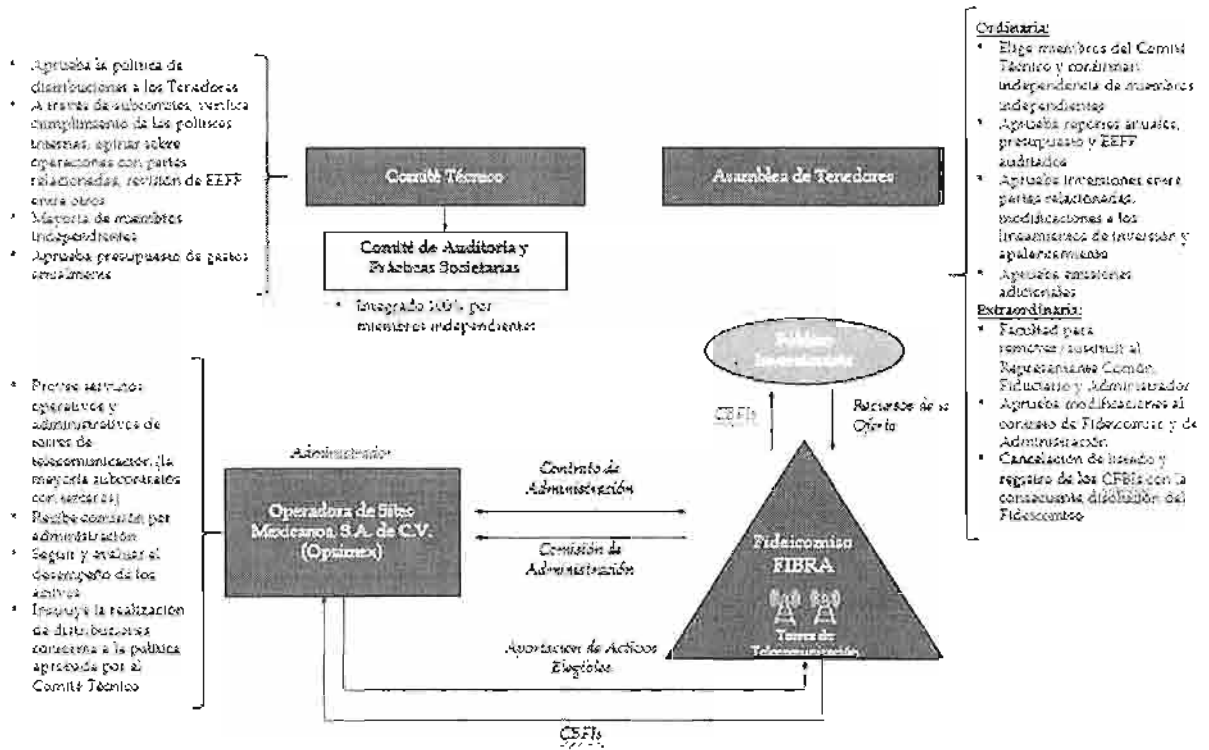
• Aprueba la política de distribuciones a los Tenedores
• A través de subcomités, verifica cumplimiento de las políticas internas, opinar sobre operaciones con partes relacionadas, revisión de EEFF entre otros
• Mayoría de miembros independientes
• Aprueba presupuesto de gastos anualmente

Comité Técnico

Comité de Auditoría y Prácticas Societarias

• Integrado 100% por miembros independientes

Asamblea de Tenedores

Ordinaria:
• Elige miembros del Comité Técnico y confirman independencia de miembros independientes
• Aprueba reportes anuales, presupuesto y EEFF auditados
• Aprueba inversiones entre partes relacionadas, modificaciones a los lineamientos de inversión y apalancamiento
• Aprueba emisiones adicionales
Extraordinaria:
• Facultad para remover / sustituir al Representante Común, Fiduciario y Administrador
• Aprueba modificaciones al contrato de Fideicomiso y de Administración
• Cancelación de listado y registro de los CBFIs con la consecuente disolución del Fideicomiso

Público Inversionista

CBFIs

Recursos de la Oferta

• Provee servicios operativos y administrativos de torres de telecomunicación (la mayoría subcontratados con terceros)
• Recibe comisión por administración
• Seguir y evaluar el desempeño de los activos
• Instruye la realización de distribuciones conforme a la política aprobada por el Comité Técnico

Administrador

Operadora de Sites Mexicanos, S.A. de C.V. (Opsimex)

Contrato de Administración

Comisión de Administración

Fideicomiso FIBRA

Torres de Telecomunicación

Aportación de Activos Elegibles

CBFIs